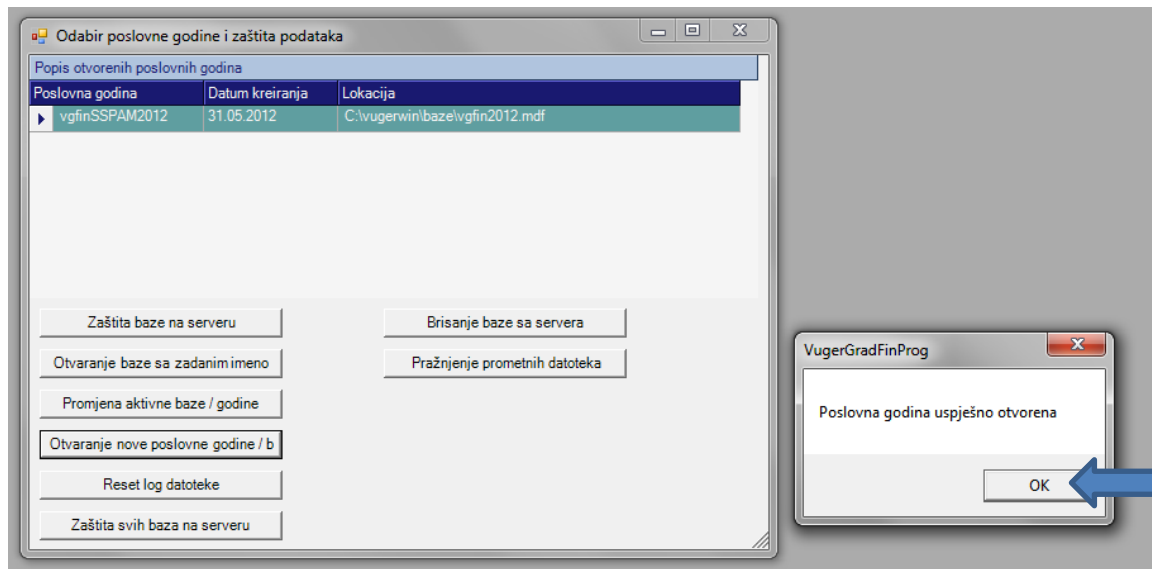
Odabir poslovne godine i zaštita podataka

Popis otvorenih poslovnih godina

| Poslovna godina | Datum kreiranja | Lokacija |
|---|---|---|
| vgfinSSPAM2012 | 31.05.2012 | C:\vugerwin\baze\vgfin2012.mdf |

Zaštita baze na serveru

Brisanje baze sa servera

Otvaranje baze sa zadanim imeno

Pražnjenje prometnih datoteka

Promjena aktivne baze / godine

Otvaranje nove poslovne godine / b

Reset log datoteke

Zaštita svih baza na serveru

VugerGradFinProg

Poslovna godina uspješno otvorena

OK